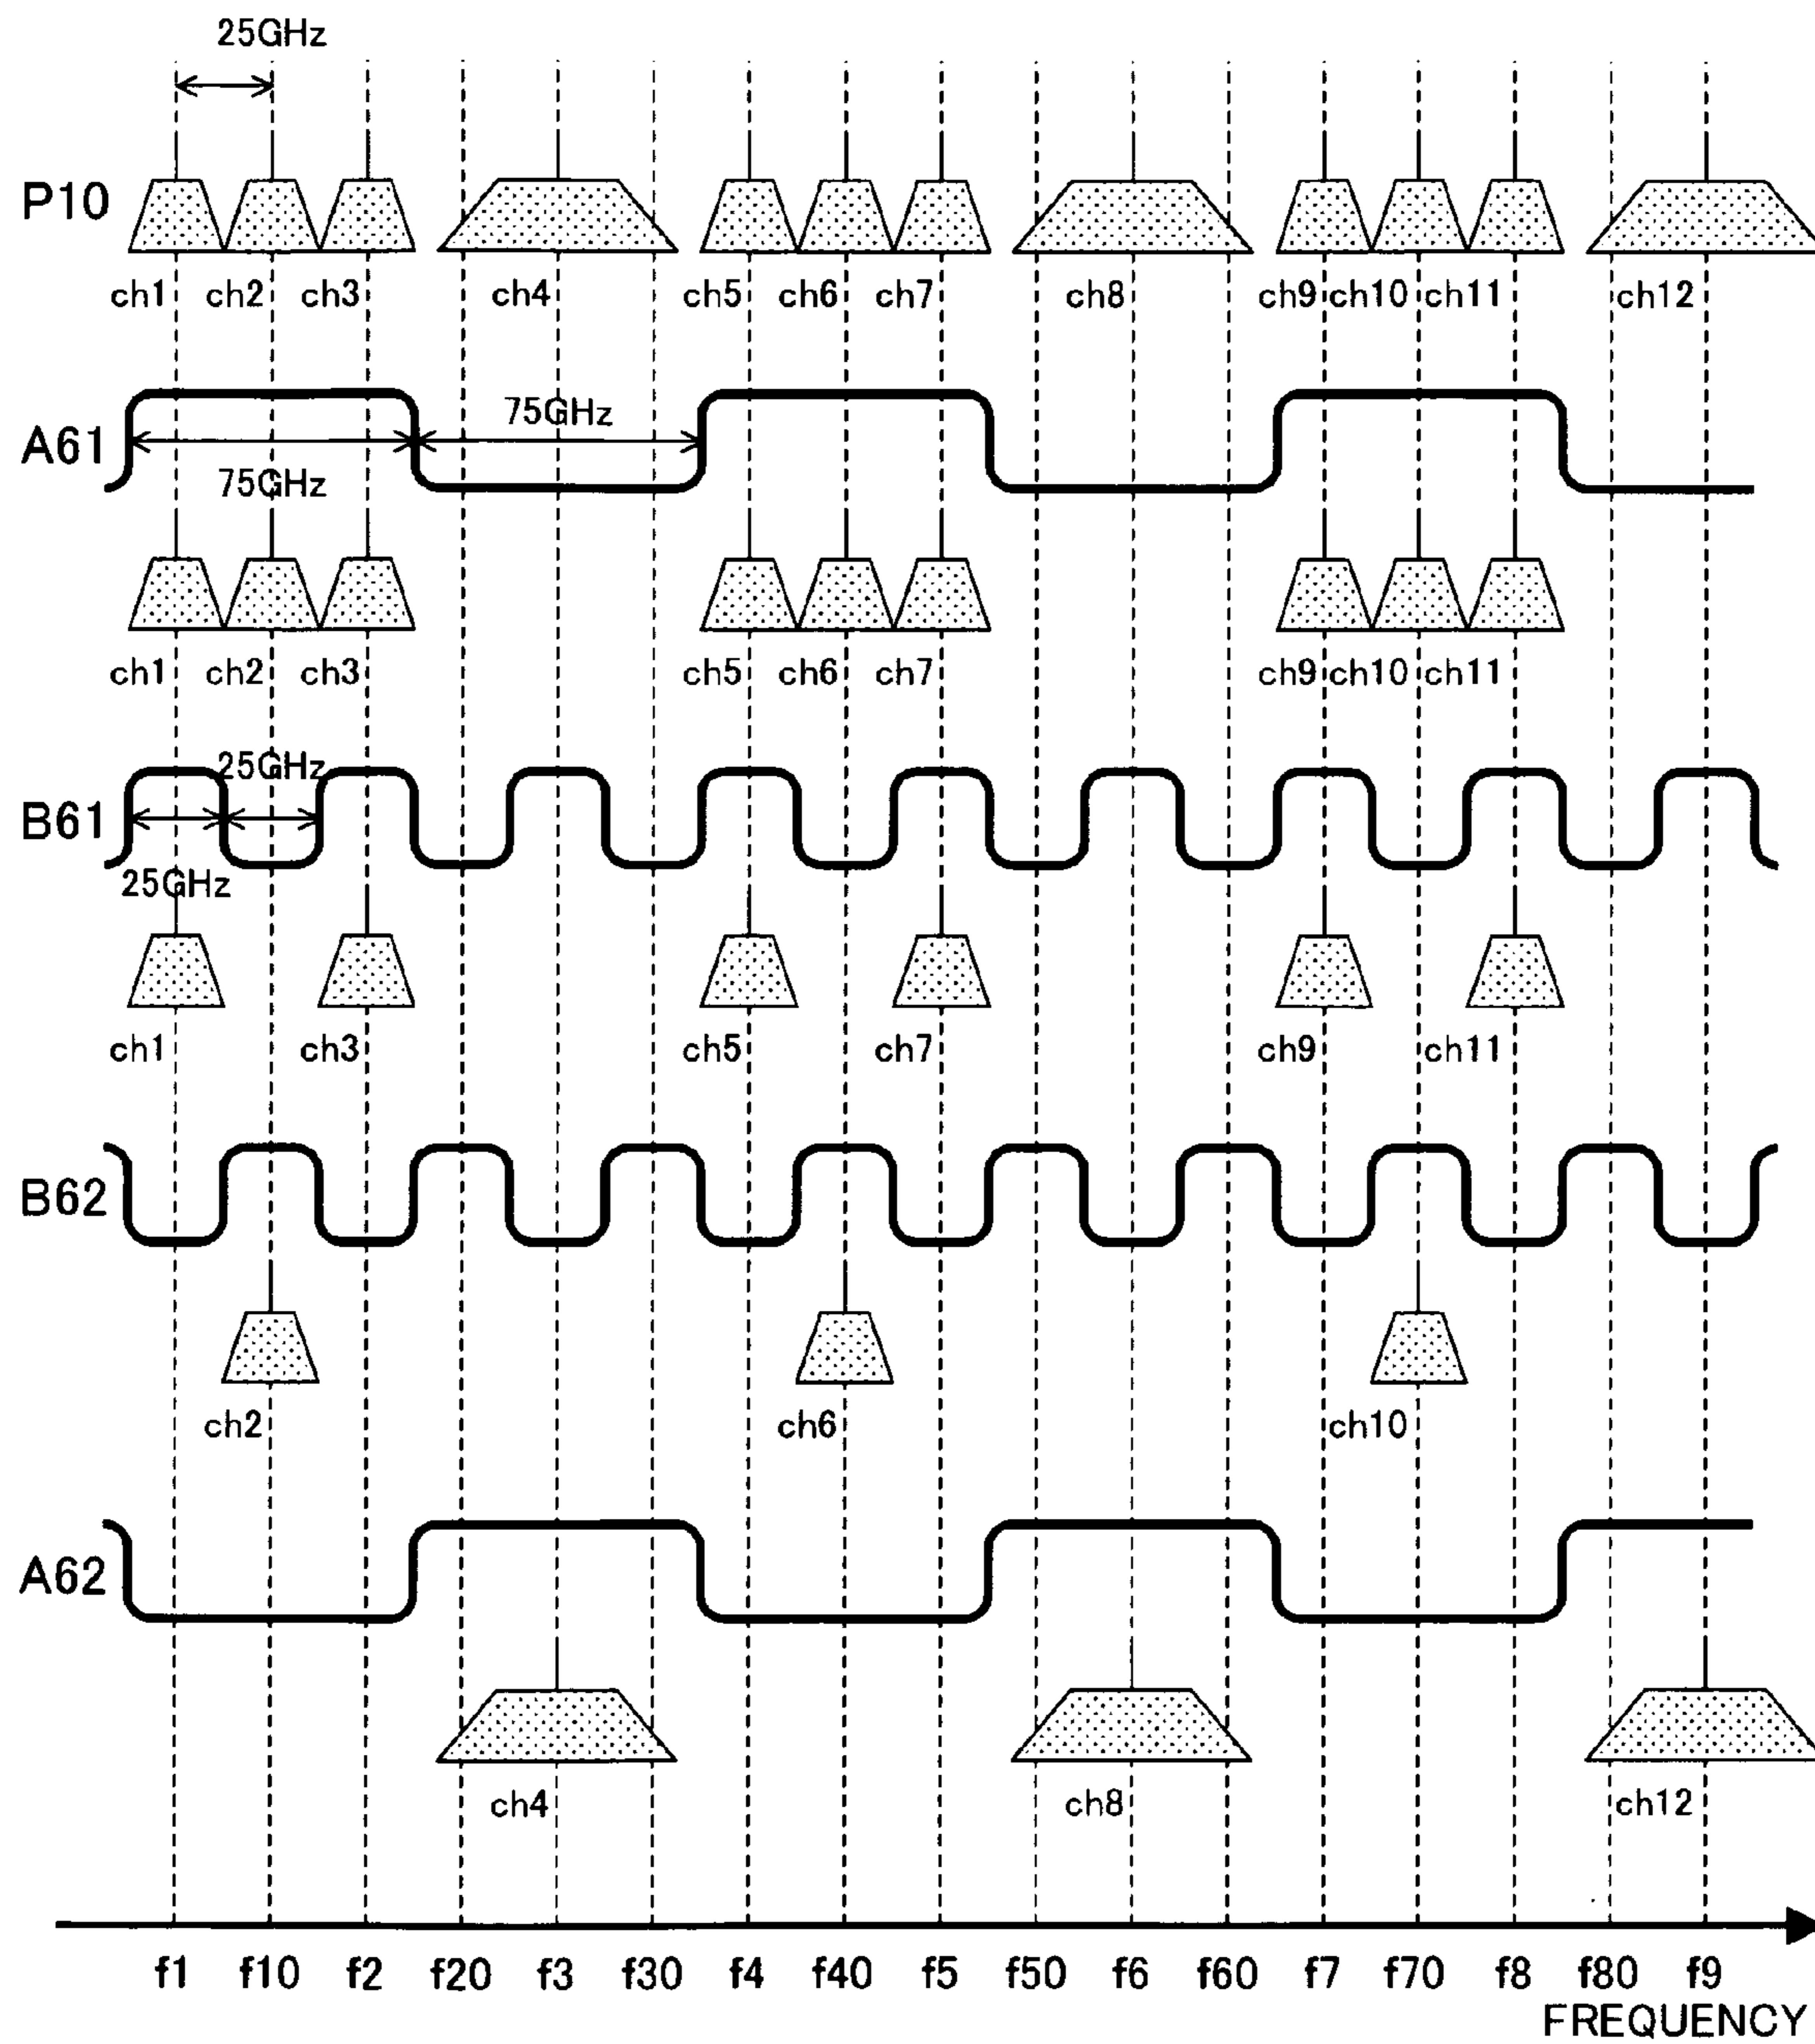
25GHz

P10

ch1 ch2 ch3 ch4 ch5 ch6 ch7 ch8 ch9 ch10 ch11 ch12

75GHz

A61

75GHz

ch1 ch2 ch3 ch5 ch6 ch7 ch9 ch10 ch11

25GHz

B61

25GHz

ch1 ch3 ch5 ch7 ch9 ch11

B62

ch2 ch6 ch10

A62

ch4 ch8 ch12

f1 f10 f2 f20 f3 f30 f4 f40 f5 f50 f6 f60 f7 f70 f8 f80 f9

FREQUENCY